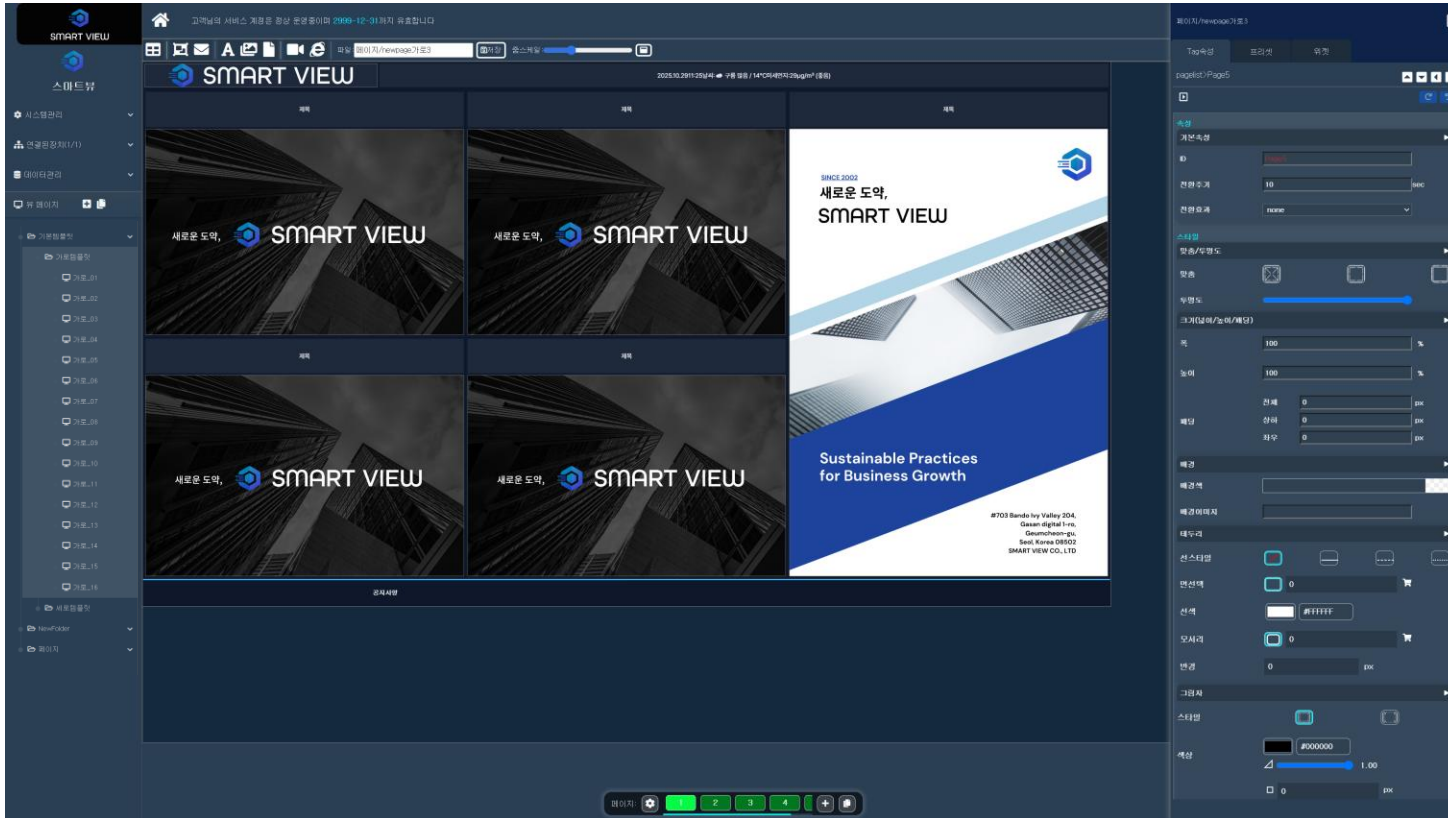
SMART VIEW
스마트뷰
시스템관리
연결된장치(1/1)
데이터관리
뷰 페이지
기본템플릿
가로템플릿
가로_01
가로_02
가로_03
가로_04
가로_05
가로_06
가로_07
가로_08
가로_09
가로_10
가로_11
가로_12
가로_13
가로_14
가로_15
가로_16
세로템플릿
NewFolder
페이지

고객님의 서비스 계정은 정상 운영중이며 2999-12-31까지 유효합니다

파일 페이지/newpage가로3 저장 줌스케일

SMART VIEW
2025.10.29 11:25 날씨: 구름 많음 / 14°C 미세먼지:29μg/m³ (좋음)

제목
제목
제목
새로운 도약, SMART VIEW
새로운 도약, SMART VIEW
SINCE 2002
새로운 도약,
SMART VIEW
제목
제목
새로운 도약, SMART VIEW
새로운 도약, SMART VIEW
Sustainable Practices for Business Growth
#703 Bando Ivy Valley 204, Gasan digital 1-ro, Geumcheon-gu, Seol, Korea 08502
SMART VIEW CO., LTD
공지사항

페이지: 1 2 3 4

페이지/newpage가로3
Tag속성 프리셋 위젯
pagelist>Page5
속성
기본속성
ID
전환주기 10 sec
전환효과 none
스타일
맞춤/투명도
맞춤
투명도
크기(넓이/높이/패딩)
폭 100 %
높이 100 %
패딩
전체 0 px
상하 0 px
좌우 0 px
배경
배경색
배경이미지
테두리
선스타일
면선색 0
선색 #FFFFFF
모서리 0
반경 0 px
그림자
스타일
색상 #000000
1.00
0 px